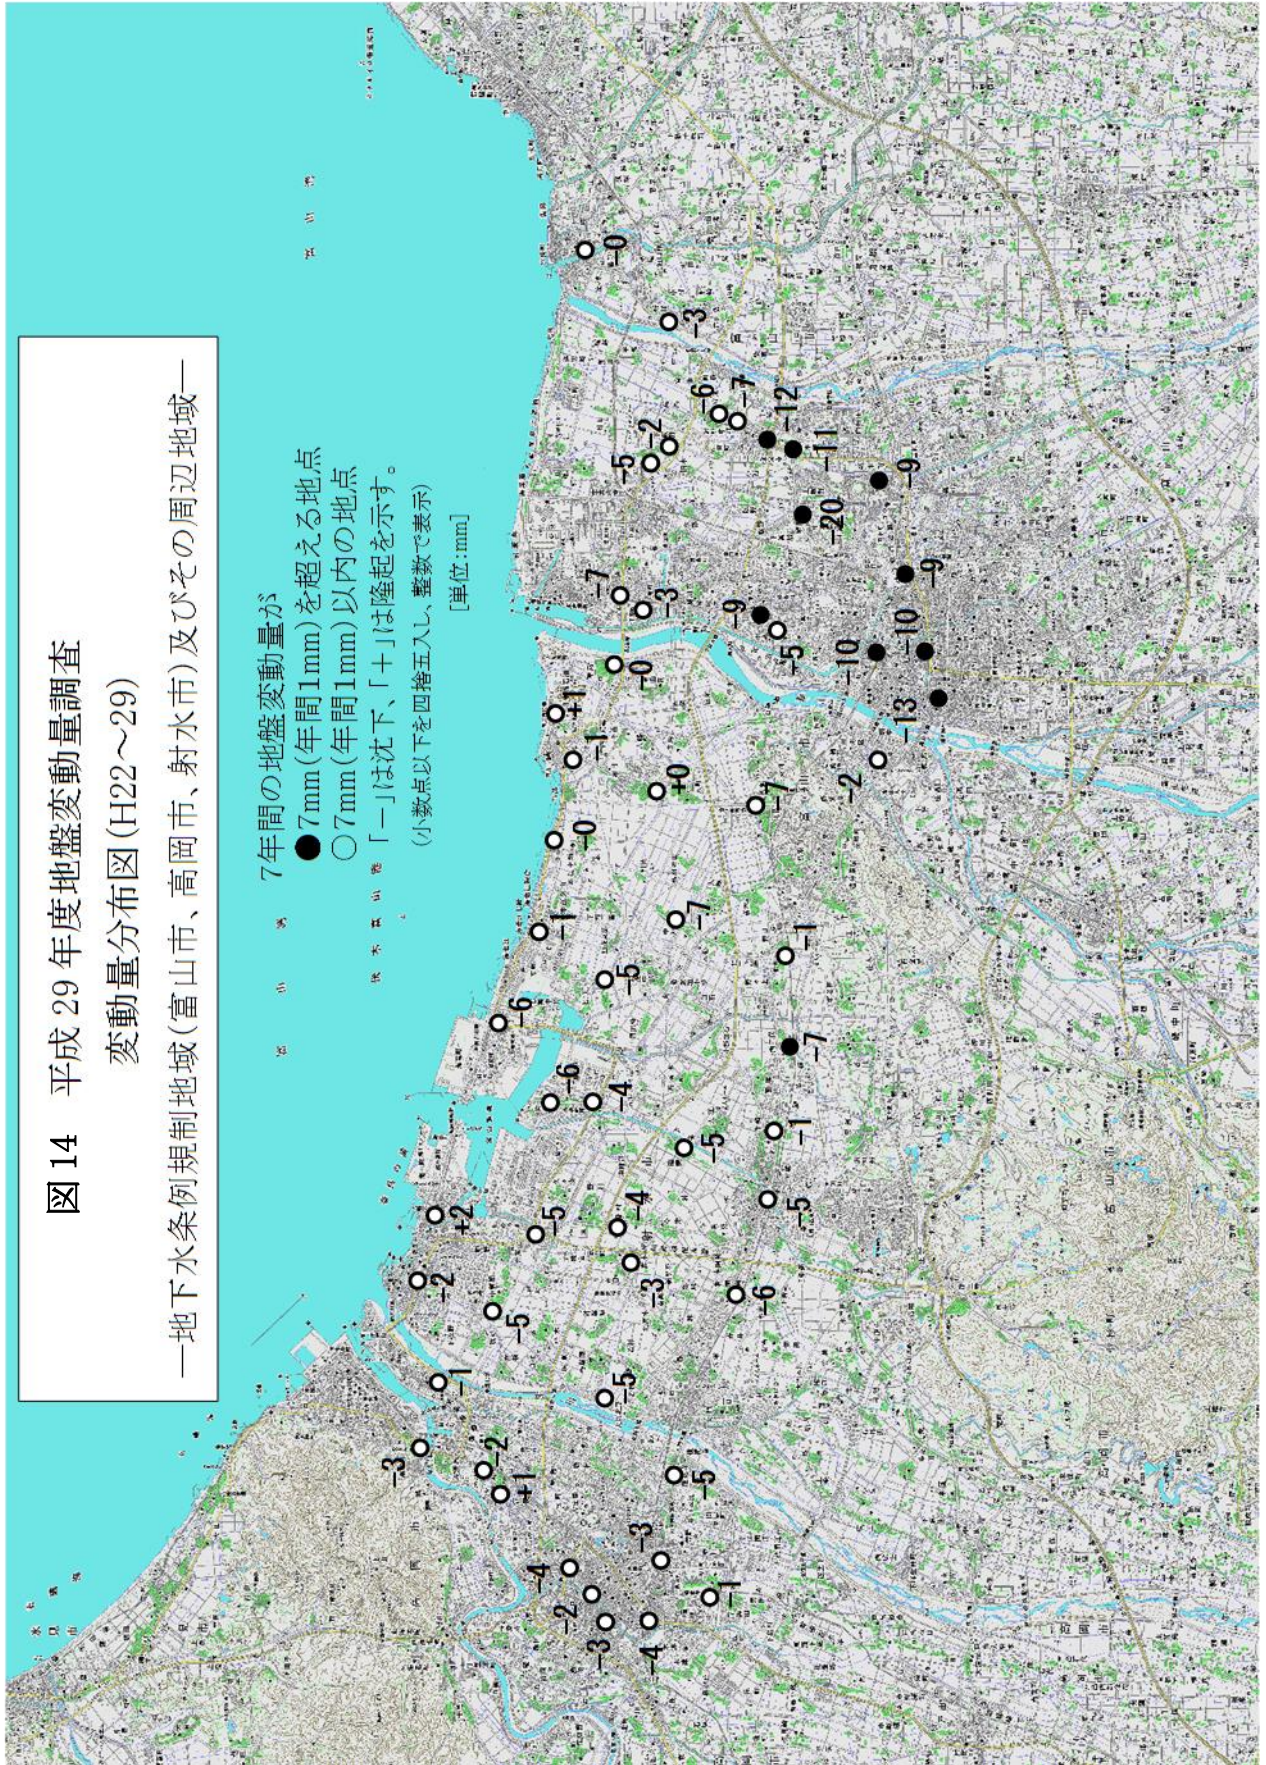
図 14　平成 29 年度地盤変動量調査
変動量分布図 (H22～29)
―地下水条例規制地域 (富山市、高岡市、射水市) 及びその周辺地域―

7年間の地盤変動量が
●7mm(年間1mm)を超える地点
○7mm(年間1mm)以内の地点
「－」は沈下、「＋」は隆起を示す。
(小数点以下を四捨五入し、整数で表示)
[単位:mm]

-0
-3
-6
-7
-12
-2
-11
-5
-9
-20
-7
-3
-9
-9
-5
-10
-10
-0
-13
+1
-1
-2
+0
-1
-0
-7
-1
-1
-5
-6
-7
-6
-4
-5
-1
+2
-5
-4
-5
-2
-3
-6
-5
-1
-5
-3
-2
+1
-5
-3
-4
-2
-3
-4
-1